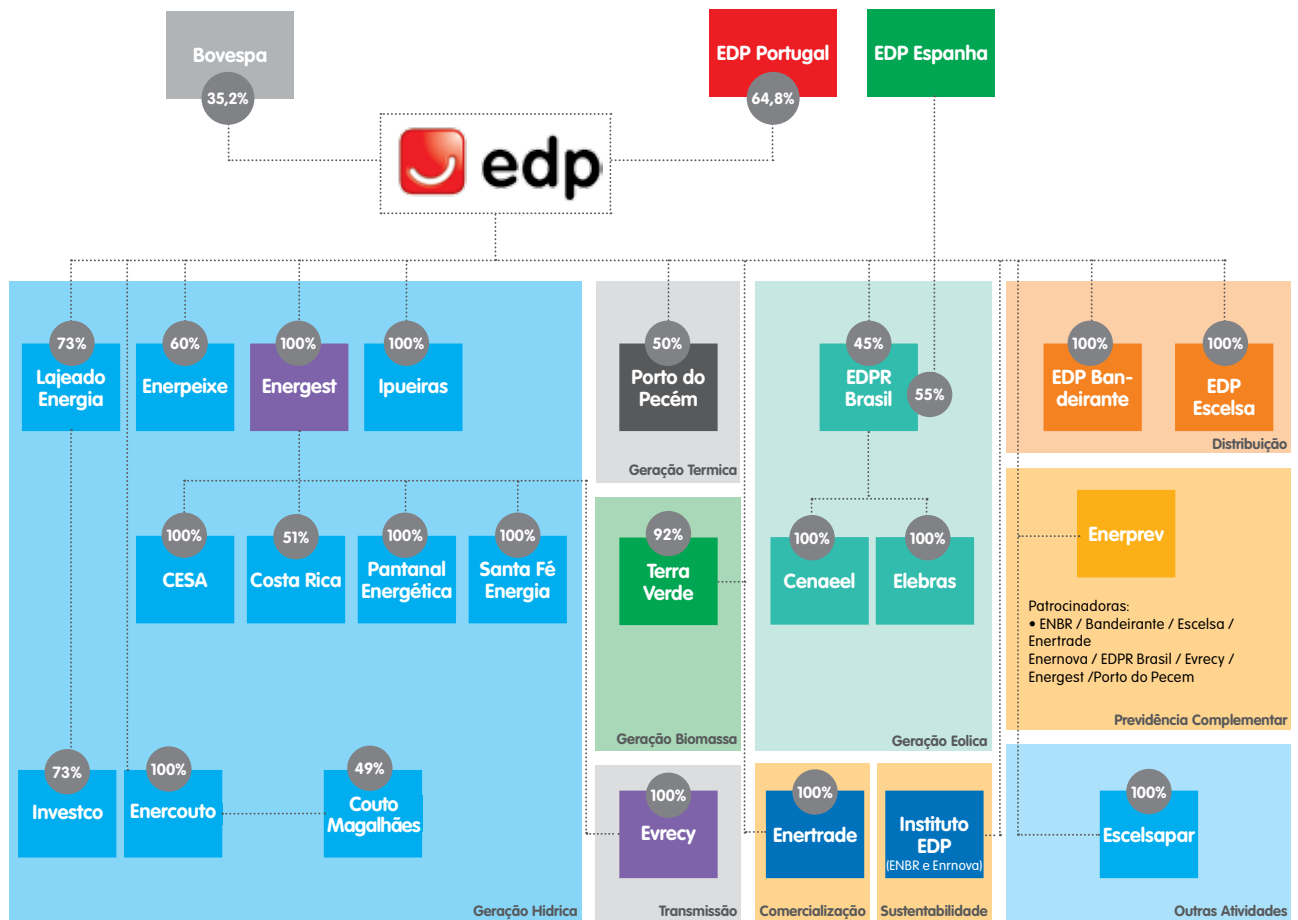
Bovespa
35,2%

EDP Portugal
64,8%

EDP Espanha

edp

73%
Lajeado Energia

60%
Enerpeixe

100%
Energest

100%
Ipueiras

100%
CESA

51%
Costa Rica

100%
Pantanal Energética

100%
Santa Fé Energia

73%
Investco

100%
Enercouto

49%
Couto Magalhães

Geração Hidrica

50%
Porto do Pecém

Geração Termica

92%
Terra Verde

Geração Biomassa

100%
Evrecy

Transmissão

45%
EDPR Brasil
55%

100%
Cenaeel

100%
Elebras

Geração Eolica

100%
Enertrade

Comercialização

Instituto EDP
(ENBR e Enrnova)

Sustentabilidade

100%
EDP Bandeirante

100%
EDP Escelsa

Distribuição

Enerprev

Patrocinadoras:
• ENBR / Bandeirante / Escelsa / Enertrade
Enernova / EDPR Brasil / Evrecy / Energest /Porto do Pecem

Previdência Complementar

100%
Escelsapar

Outras Atividades